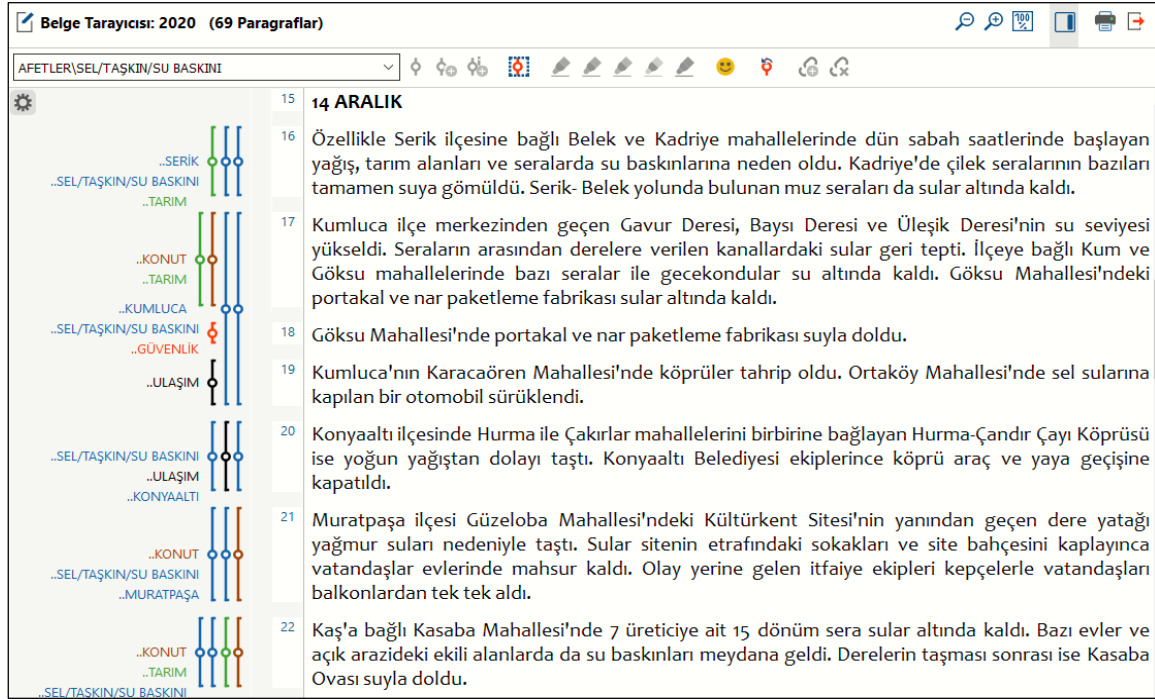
Belge Tarayıcısı: 2020 (69 Paragraflar)

AFETLER\SEL/TAŞKIN/SU BASKINI

..SERİK
..SEL/TAŞKIN/SU BASKINI
..TARIM

..KONUT
..TARIM
..KUMLUCA
..SEL/TAŞKIN/SU BASKINI
..GÜVENLİK
..ULAŞIM

..SEL/TAŞKIN/SU BASKINI
..ULAŞIM
..KONYAALTI

..KONUT
..SEL/TAŞKIN/SU BASKINI
..MURATPAŞA

..KONUT
..TARIM
..SEL/TAŞKIN/SU BASKINI

15 14 ARALIK

16 Özellikle Serik ilçesine bağlı Belek ve Kadriye mahallelerinde dün sabah saatlerinde başlayan yağış, tarım alanları ve seralarda su baskınlarına neden oldu. Kadriye'de çilek seralarının bazıları tamamen suya gömüldü. Serik- Belek yolunda bulunan muz seraları da sular altında kaldı.

17 Kumluca ilçe merkezinden geçen Gavur Deresi, Baysı Deresi ve Üleşik Deresi'nin su seviyesi yükseldi. Seraların arasından derelere verilen kanallardaki sular geri tepti. İlçeye bağlı Kum ve Göksu mahallelerinde bazı seralar ile gecekondular su altında kaldı. Göksu Mahallesi'ndeki portakal ve nar paketleme fabrikası sular altında kaldı.

18 Göksu Mahallesi'nde portakal ve nar paketleme fabrikası suyla doldu.

19 Kumluca'nın Karacaören Mahallesi'nde köprüler tahrip oldu. Ortaköy Mahallesi'nde sel sularına kapılan bir otomobil sürüklendi.

20 Konyaaltı ilçesinde Hurma ile Çakırlar mahallelerini birbirine bağlayan Hurma-Çandır Çayı Köprüsü ise yoğun yağıştan dolayı taştı. Konyaaltı Belediyesi ekiplerince köprü araç ve yaya geçişine kapatıldı.

21 Muratpaşa ilçesi Güzeloba Mahallesi'ndeki Kültürkent Sitesi'nin yanından geçen dere yatağı yağmur suları nedeniyle taştı. Sular sitenin etrafındaki sokakları ve site bahçesini kaplayınca vatandaşlar evlerinde mahsur kaldı. Olay yerine gelen itfaiye ekipleri kepçelerle vatandaşları balkonlardan tek tek aldı.

22 Kaş'a bağlı Kasaba Mahallesi'nde 7 üreticiye ait 15 dönüm sera sular altında kaldı. Bazı evler ve açık arazideki ekili alanlarda da su baskınları meydana geldi. Derelerin taşması sonrası ise Kasaba Ovası suyla doldu.